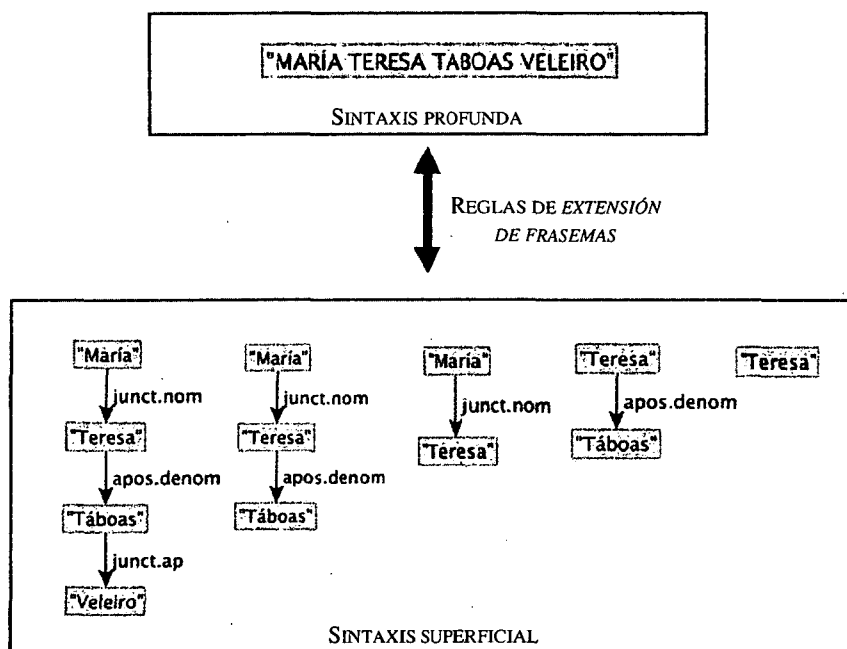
"MARÍA TERESA TABOAS VELEIRO"

SINTAXIS PROFUNDA

REGLAS DE *EXTENSIÓN DE FRASEMAS*

"María"
junct.nom
"Teresa"
apos.denom
"Táboas"
junct.ap
"Veleiro"

"María"
junct.nom
"Teresa"
apos.denom
"Táboas"

"María"
junct.nom
"Teresa"

"Teresa"
apos.denom
"Táboas"

"Teresa"

SINTAXIS SUPERFICIAL